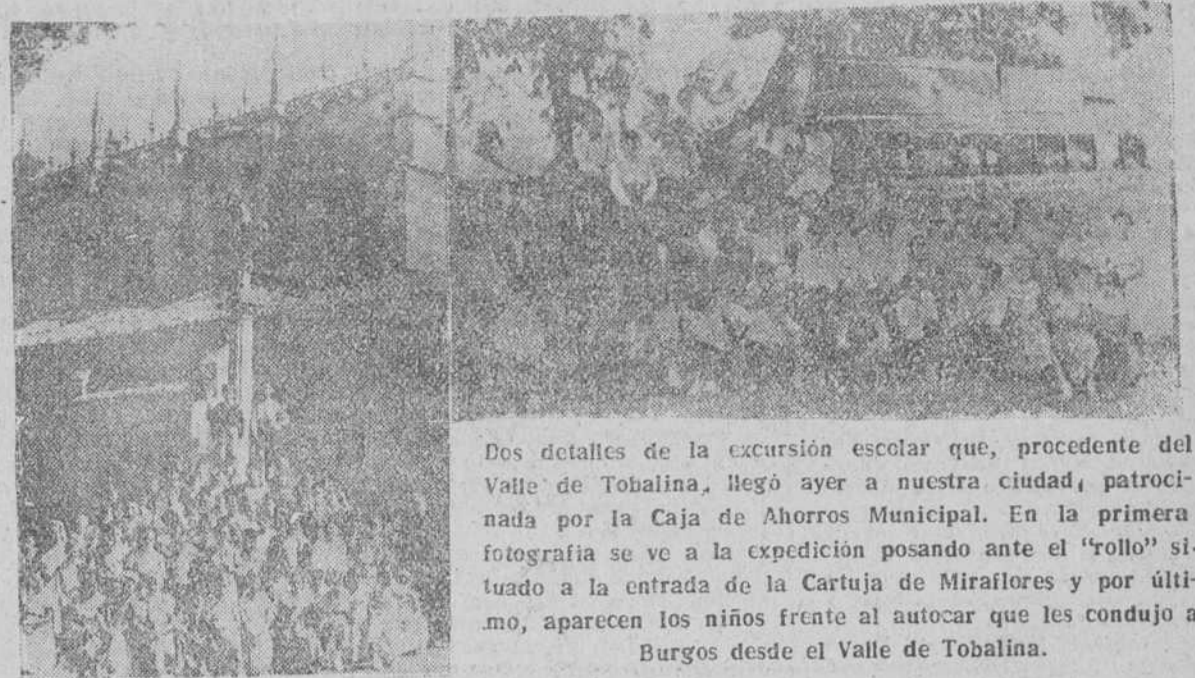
Dos detalles de la excursión escolar que, procedente del Valle de Tobalina, llegó ayer a nuestra ciudad, patrocinada por la Caja de Ahorros Municipal. En la primera fotografía se ve a la expedición posando ante el "rollo" situado a la entrada de la Cartuja de Miraflores y por último, aparecen los niños frente al autocar que les condujo a Burgos desde el Valle de Tobalina.